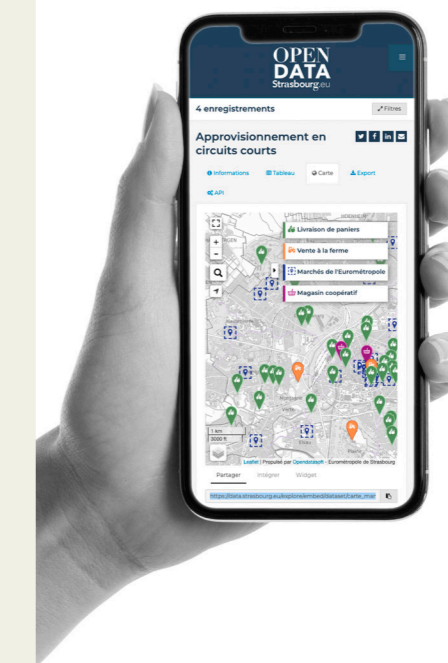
OPEN DATA Strasbourg.eu

4 enregistrements

Filtres

Approvisionnement en circuits courts

Informations

Tableau

Carte

Export

API

Livraison de paniers

Vente à la ferme

Marchés de l'Eurométropole

Magasin coopératif

1 km
3000 ft

Leaflet | Propulsé par Opendatasoft - Eurométropole de Strasbourg

Partager

Intégrer

Widget

https://data.strasbourg.eu/explore/embed/dataset/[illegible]